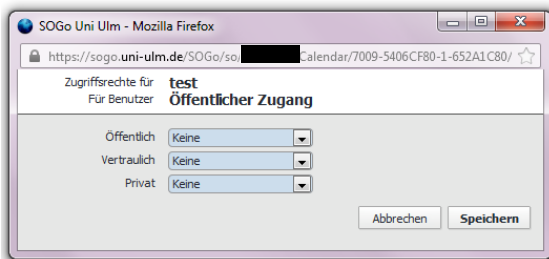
SOGo Uni Ulm - Mozilla Firefox

https://sogo.uni-ulm.de/SOGo/so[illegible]Calendar/7009-5406CF80-1-652A1C80/

Zugriffsrechte für test
Für Benutzer Öffentlicher Zugang

Öffentlich Keine
Vertraulich Keine
Privat Keine

Abbrechen Speichern